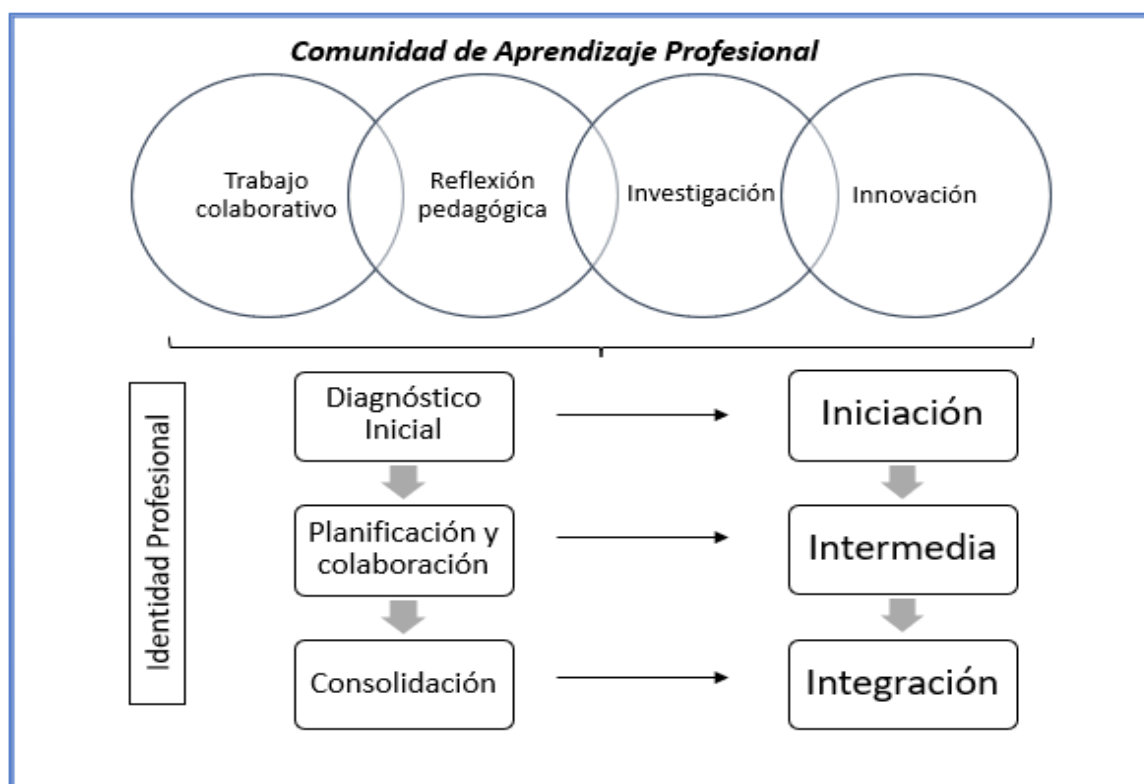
Comunidad de Aprendizaje Profesional

Trabajo colaborativo

Reflexión pedagógica

Investigación

Innovación

Identidad Profesional

Diagnóstico Inicial

Iniciación

Planificación y colaboración

Intermedia

Consolidación

Integración